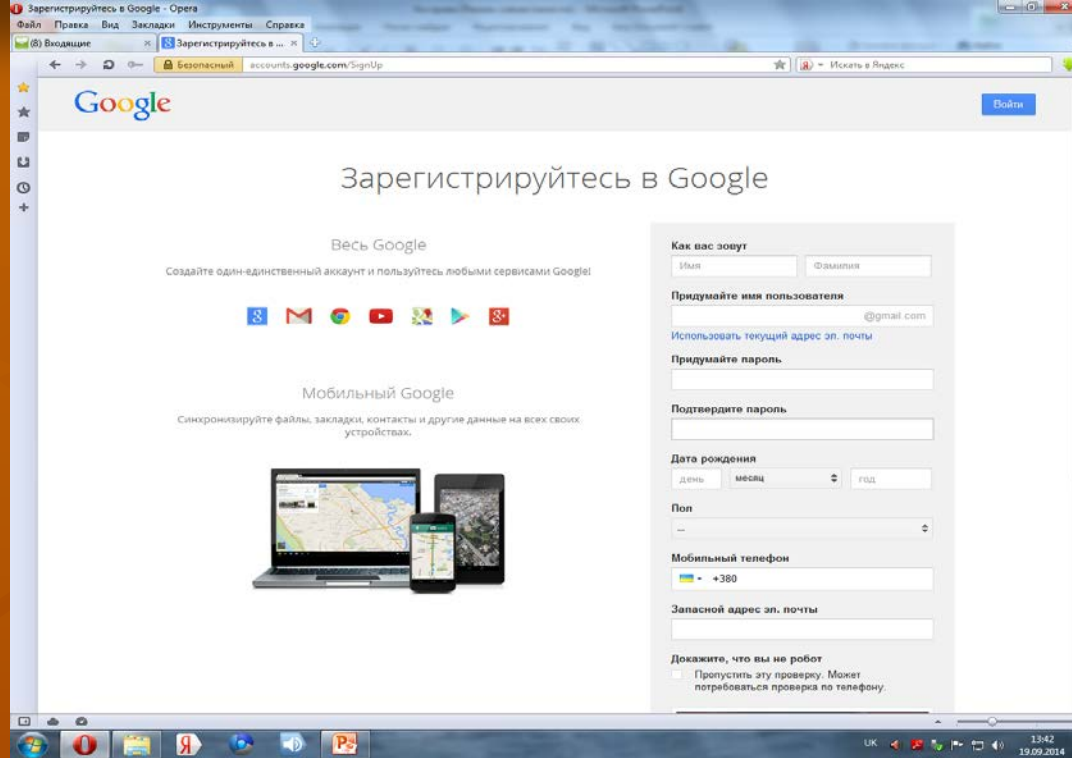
Зарегистрируйтесь в Google - Opera

Файл Правка Вид Закладки Инструменты Справка

(8) Входящие

Зарегистрируйтесь в ...

Безопасный accounts.google.com/SignUp

Искать в Яндекс

Google

Войти

Зарегистрируйтесь в Google

Весь Google

Создайте один-единственный аккаунт и пользуйтесь любыми сервисами Google!

Мобильный Google

Синхронизируйте файлы, закладки, контакты и другие данные на всех своих устройствах.

Как вас зовут

Имя

Фамилия

Придумайте имя пользователя

@gmail.com

Использовать текущий адрес эл. почты

Придумайте пароль

Подтвердите пароль

Дата рождения

день

месяц

год

Пол

--

Мобильный телефон

+380

Запасной адрес эл. почты

Докажите, что вы не робот

Пропустить эту проверку. Может потребоваться проверка по телефону.

UK

13:42
19.09.2014